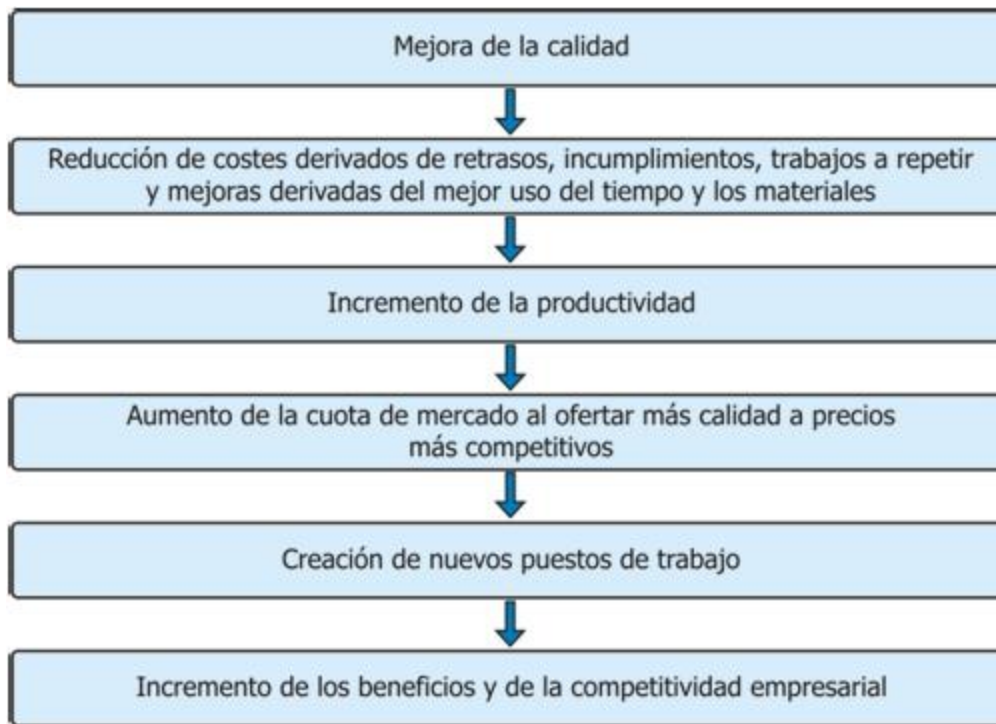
Mejora de la calidad

Reducción de costes derivados de retrasos, incumplimientos, trabajos a repetir y mejoras derivadas del mejor uso del tiempo y los materiales

Incremento de la productividad

Aumento de la cuota de mercado al ofertar más calidad a precios más competitivos

Creación de nuevos puestos de trabajo

Incremento de los beneficios y de la competitividad empresarial